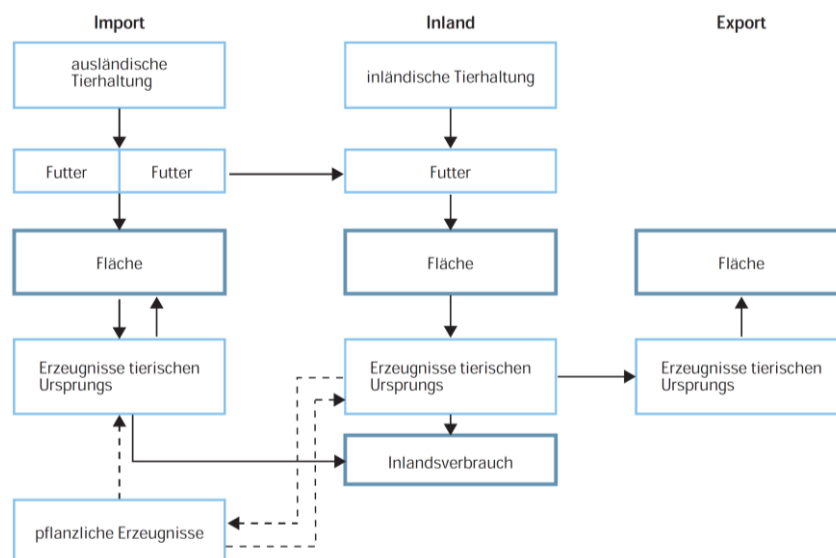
Import

Inland

Export

ausländische Tierhaltung

inländische Tierhaltung

Futter

Futter

Futter

Fläche

Fläche

Fläche

Erzeugnisse tierischen Ursprungs

Erzeugnisse tierischen Ursprungs

Erzeugnisse tierischen Ursprungs

Inlandsverbrauch

pflanzliche Erzeugnisse